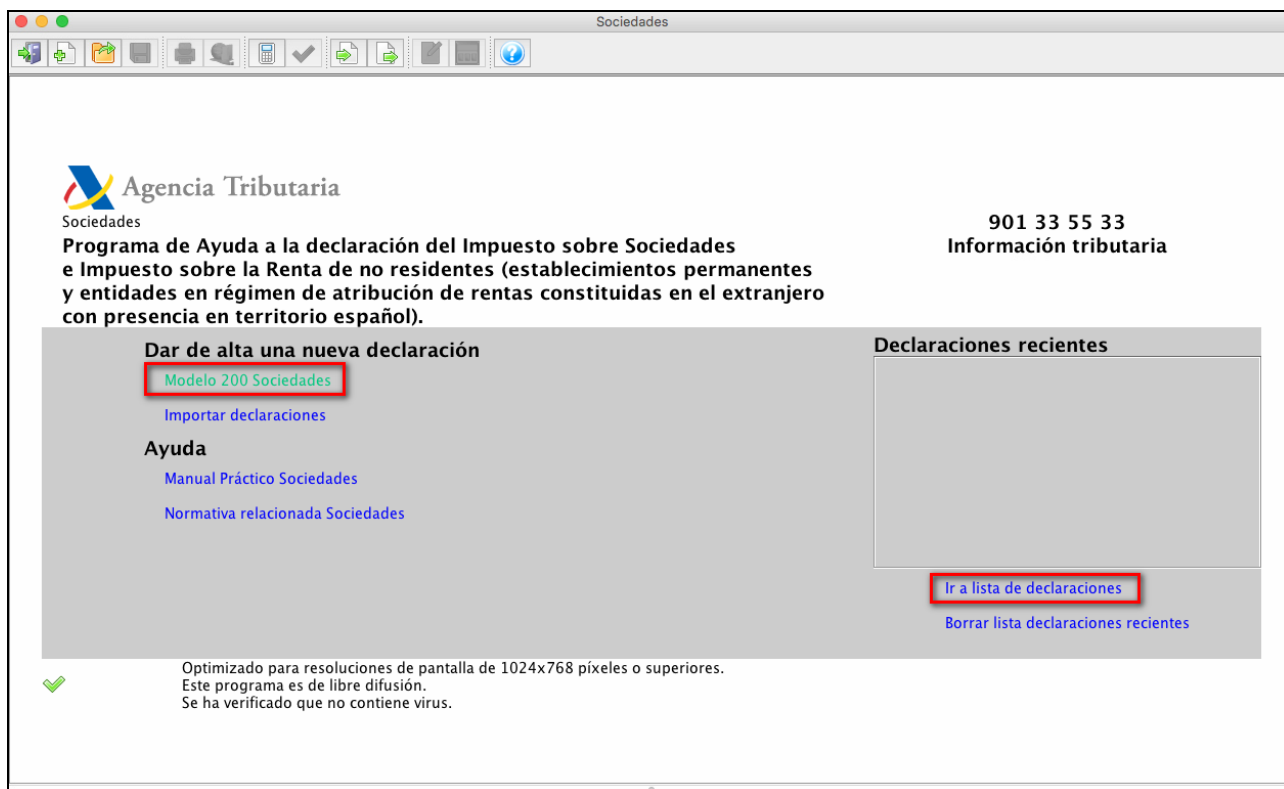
Sociedades

Agencia Tributaria

Sociedades

Programa de Ayuda a la declaración del Impuesto sobre Sociedades e Impuesto sobre la Renta de no residentes (establecimientos permanentes y entidades en régimen de atribución de rentas constituidas en el extranjero con presencia en territorio español).

901 33 55 33
Información tributaria

Dar de alta una nueva declaración

Modelo 200 Sociedades

Importar declaraciones

Ayuda

Manual Práctico Sociedades

Normativa relacionada Sociedades

Declaraciones recientes

Ir a lista de declaraciones

Borrar lista declaraciones recientes

Optimizado para resoluciones de pantalla de 1024x768 píxeles o superiores.
Este programa es de libre difusión.
Se ha verificado que no contiene virus.